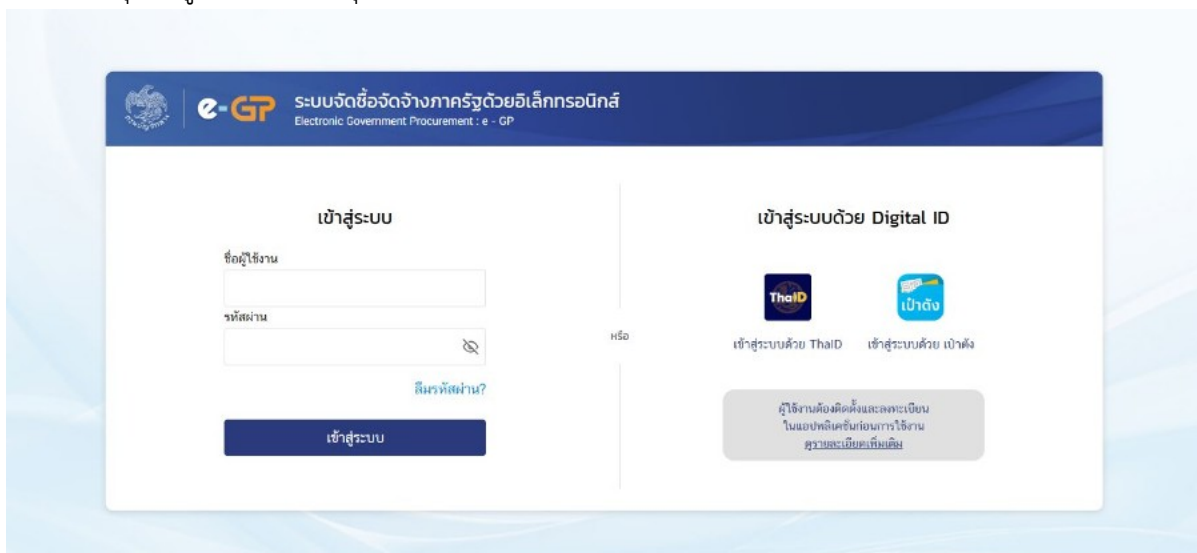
e-GP ระบบจัดซื้อจัดจ้างภาครัฐด้วยอิเล็กทรอนิกส์
Electronic Government Procurement : e - GP

เข้าสู่ระบบ

ชื่อผู้ใช้งาน

รหัสผ่าน

ลืมรหัสผ่าน?

เข้าสู่ระบบ

หรือ

เข้าสู่ระบบด้วย Digital ID

ThaID

เป๋าตัง

เข้าสู่ระบบด้วย ThaID

เข้าสู่ระบบด้วย เป๋าตัง

ผู้ใช้งานต้องติดตั้งและลงทะเบียน
ในแอปพลิเคชันก่อนการใช้งาน
ดูรายละเอียดเพิ่มเติม